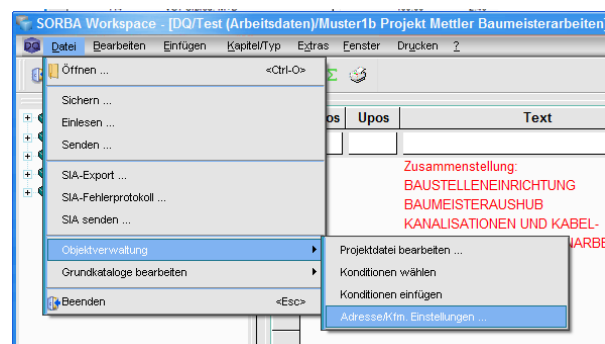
SORBA Workspace - [DQ/Test (Arbeitsdaten)/Muster1b Projekt Mettler Baumeisterarbeiten

Datei Bearbeiten Einfügen Kapitel/Typ Extras Fenster Drucken ?

Öffnen ... <Ctrl-O>

Sichern ...
Einlesen ...
Senden ...

SIA-Export ...
SIA-Fehlerprotokoll ...
SIA senden ...

Objektverwaltung
Grundkataloge bearbeiten

Beenden <Esc>

Projektdatei bearbeiten ...
Konditionen wählen
Konditionen einfügen
Adresse/Kfm. Einstellungen ...

os | Upos | Text

Zusammenstellung:
BAUSTELLENEINRICHTUNG
BAUMEISTERAUSHUB
KANALISATIONEN UND KABEL-
NARBE